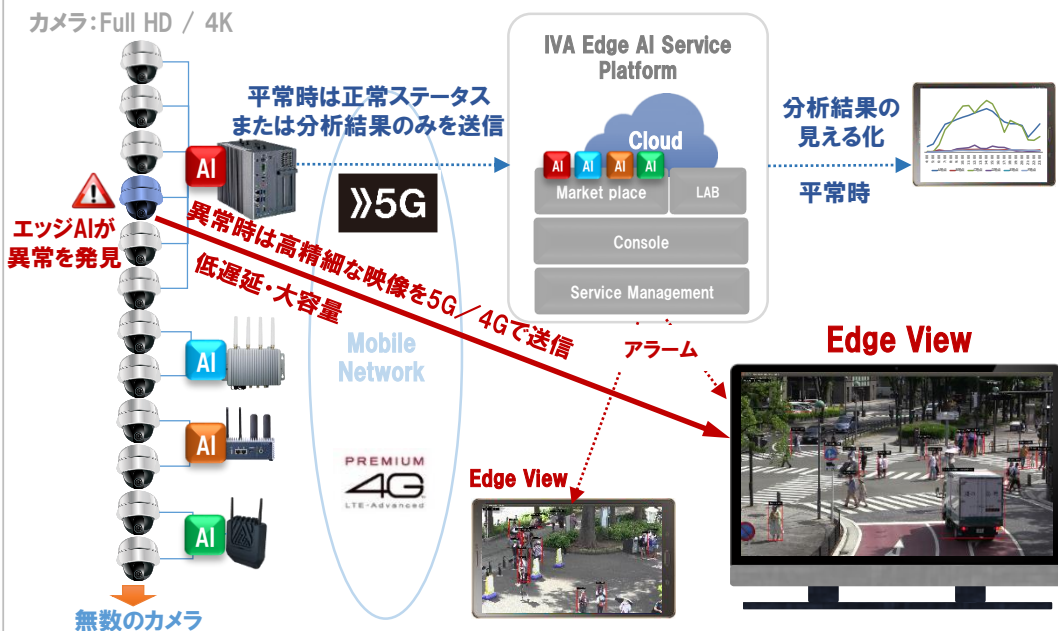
カメラ:Full HD / 4K

AI

エッジAIが
異常を発見

AI

AI

AI

無数のカメラ

平常時は正常ステータス
または分析結果のみを送信

5G

異常時は高精細な映像を5G/4Gで送信
低遅延・大容量

Mobile
Network

PREMIUM
4G
LTE-Advanced

IVA Edge AI Service
Platform

Cloud

AI AI AI AI

Market place

LAB

Console

Service Management

分析結果の
見える化

平常時

アラーム

Edge View

Edge View